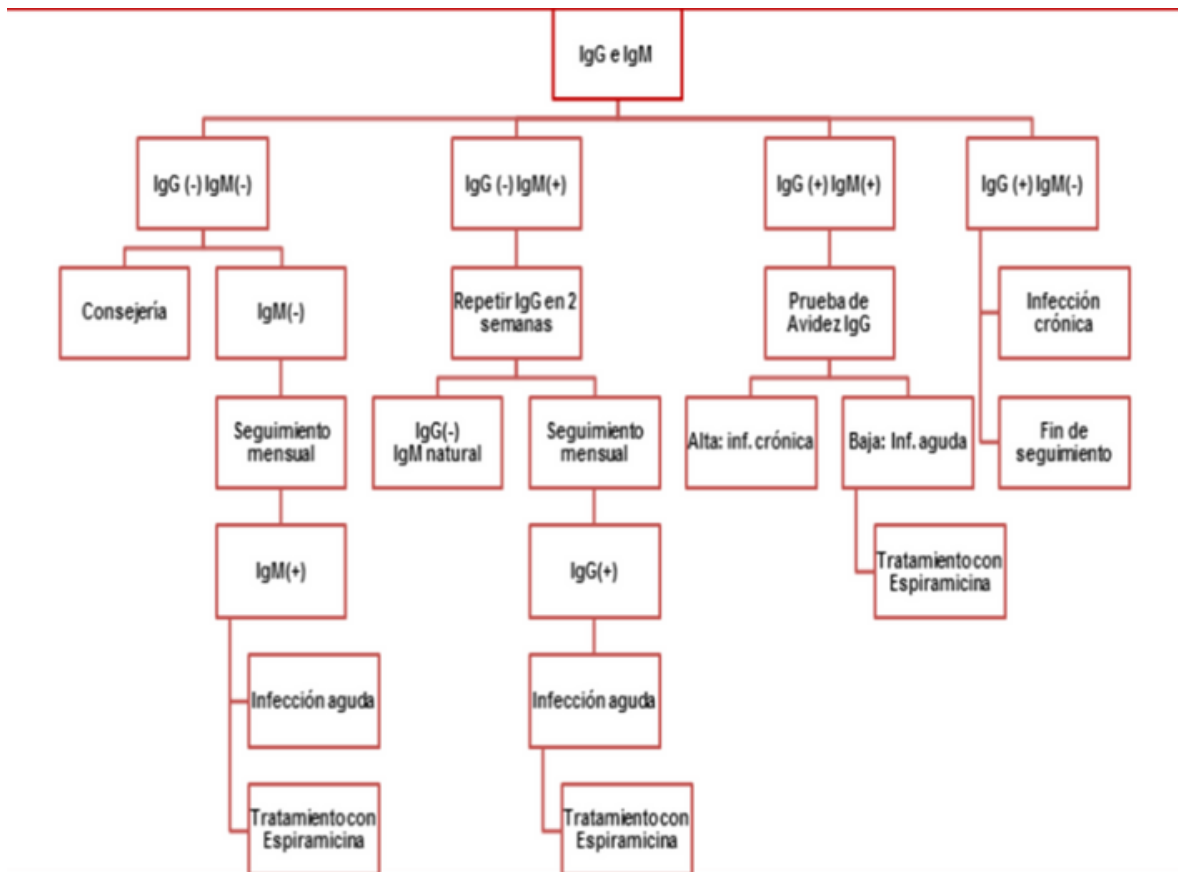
IgG e IgM

IgG (-) IgM(-)

Consejería

IgM(-)

Seguimiento mensual

IgM(+)

Infección aguda

Tratamiento con Espiramicina

IgG (-) IgM(+)

Repetir IgG en 2 semanas

IgG(-) IgM natural

Seguimiento mensual

IgG(+)

Infección aguda

Tratamiento con Espiramicina

IgG (+) IgM(+)

Prueba de Avidez IgG

Alta: inf. crónica

Baja: Inf. aguda

Tratamiento con Espiramicina

IgG (+) IgM(-)

Infección crónica

Fin de seguimiento